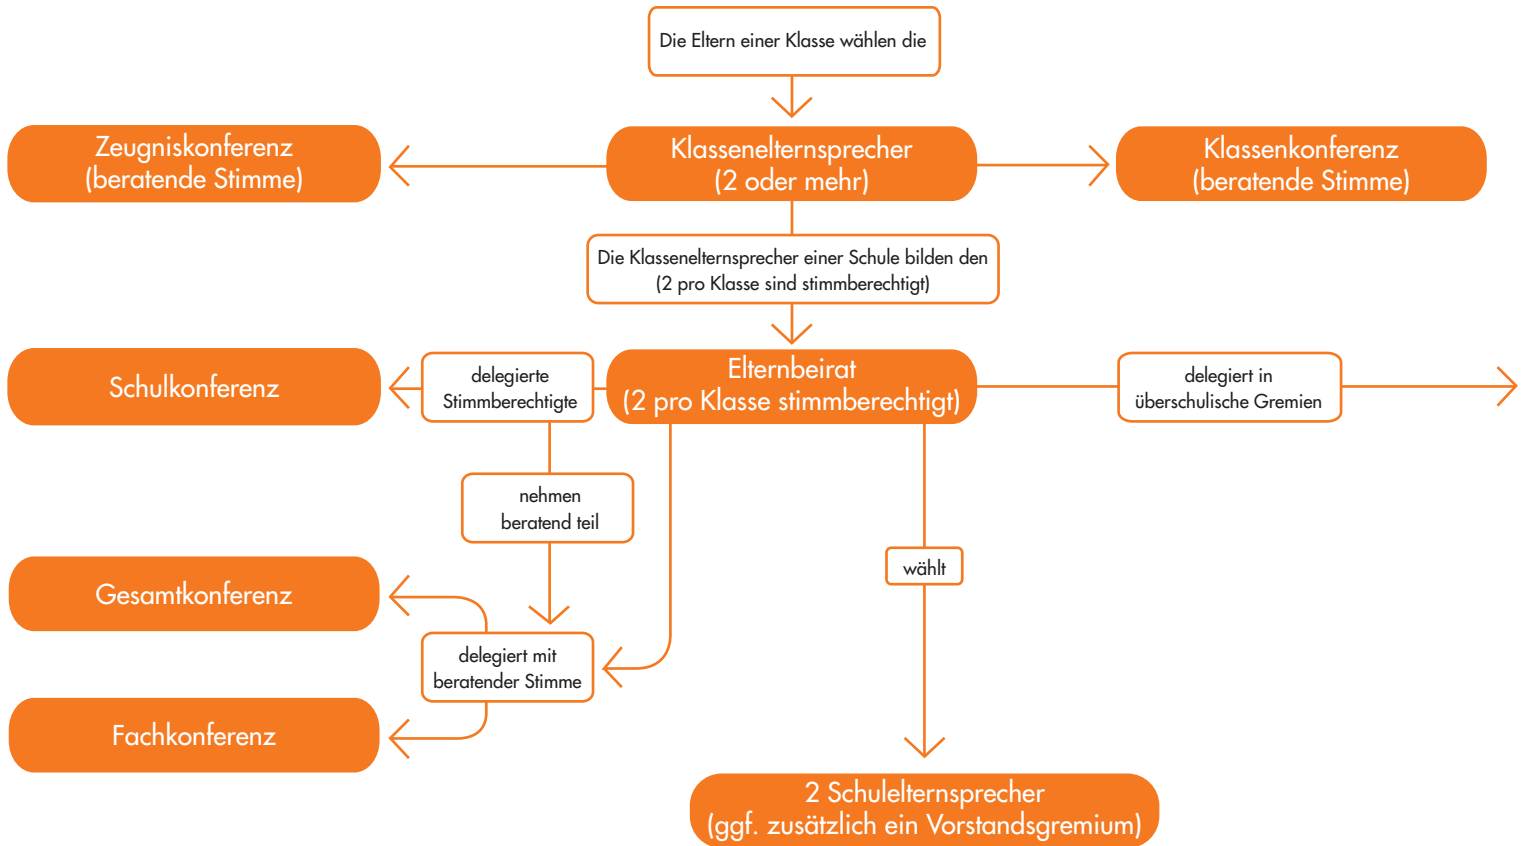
Die Eltern einer Klasse wählen die

Zeugniskonferenz
(beratende Stimme)

Klassenelternsprecher
(2 oder mehr)

Klassenkonferenz
(beratende Stimme)

Die Klassenelternsprecher einer Schule bilden den
(2 pro Klasse sind stimmberechtigt)

Schulkonferenz

delegierte Stimmberechtigte

Elternbeirat
(2 pro Klasse stimmberechtigt)

delegiert in überschulische Gremien

nehmen beratend teil

wählt

Gesamtkonferenz

delegiert mit beratender Stimme

Fachkonferenz

2 Schulelternsprecher
(ggf. zusätzlich ein Vorstandsgremium)